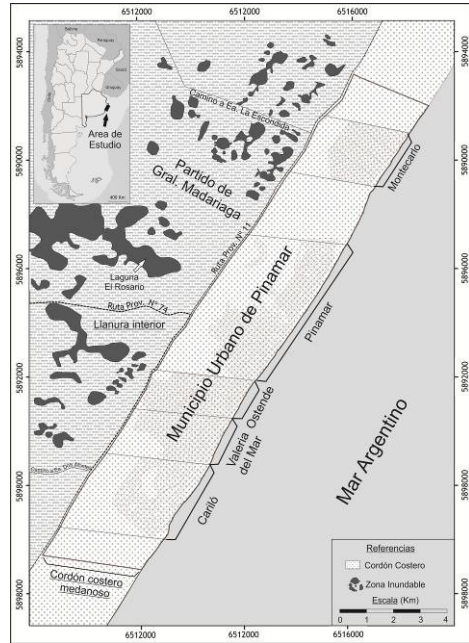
6512000
6512000
6516000
5894000
5894000
5890000
5890000
5886000
5886000
5892000
5892000
5898000
5898000
5898000
5898000
6512000
6512000
6516000

Area de Estudio

Camino a Ea. La Escondida

Partido de Gral. Madariaga

Montecarlo

Ruta Prov. Nº 11

Laguna El Rosario

Ruta Prov. Nº 74

Llanura interior

Municipio Urbano de Pinamar

Pinamar

Ostende

Valeria del Mar

Cariló

Mar Argentino

Cordón costero medanoso

Referencias
Cordón Costero
Zona Inundable
Escala (Km)
0 1 2 3 4